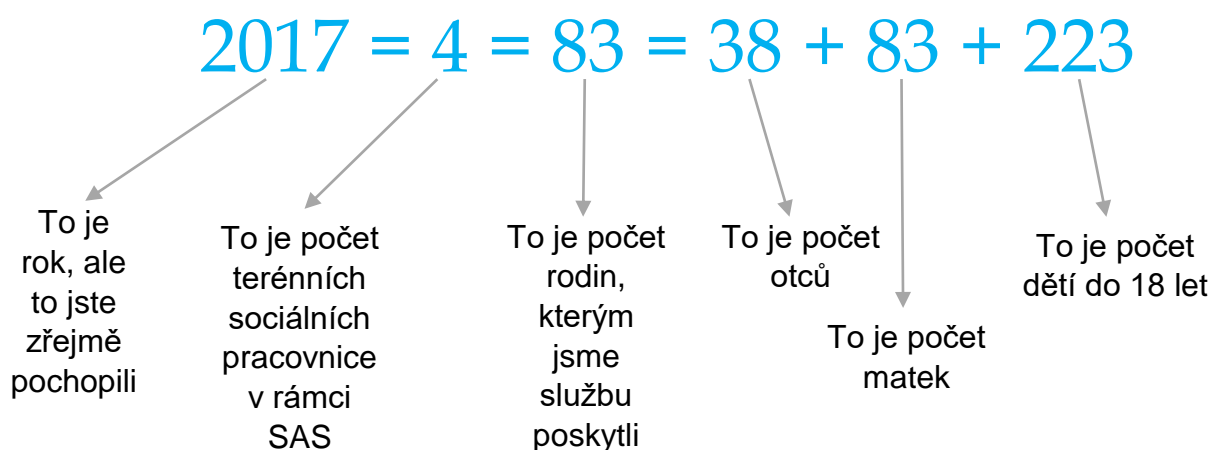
$2017 = 4 = 83 = 38 + 83 + 223$

To je rok, ale to jste zřejmě pochopili

To je počet terénních sociálních pracovnice v rámci SAS

To je počet rodin, kterým jsme službu poskytli

To je počet otců

To je počet matek

To je počet dětí do 18 let